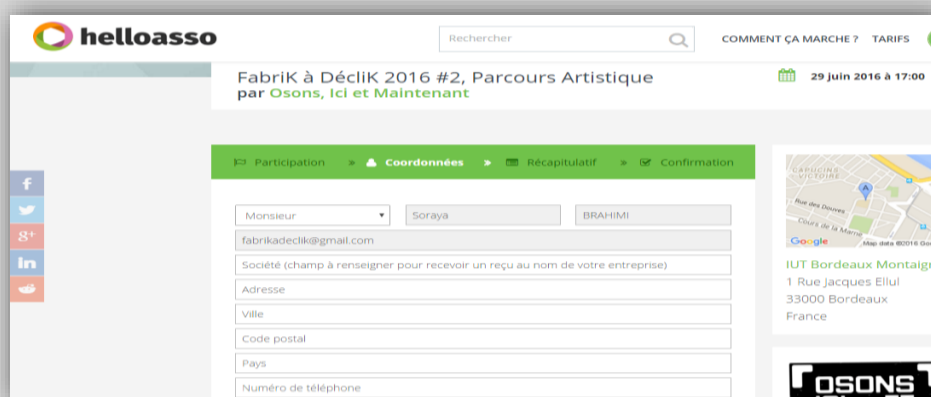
helloasso

Rechercher

COMMENT ÇA MARCHE ? TARIFS

FabriK à DécliK 2016 #2, Parcours Artistique
par Osons, Ici et Maintenant

29 juin 2016 à 17:00

f
g+
in

Participation » Coordonnées » Récapitulatif » Confirmation

Monsieur
Soraya
BRAHIMI
fabrikadeclik@gmail.com
Société (champ à renseigner pour recevoir un reçu au nom de votre entreprise)
Adresse
Ville
Code postal
Pays
Numéro de téléphone

Rue des Douves
Cours de la Marne
Google
Map data ©2016 Go

IUT Bordeaux Montaig
1 Rue Jacques Ellul
33000 Bordeaux
France

OSONS